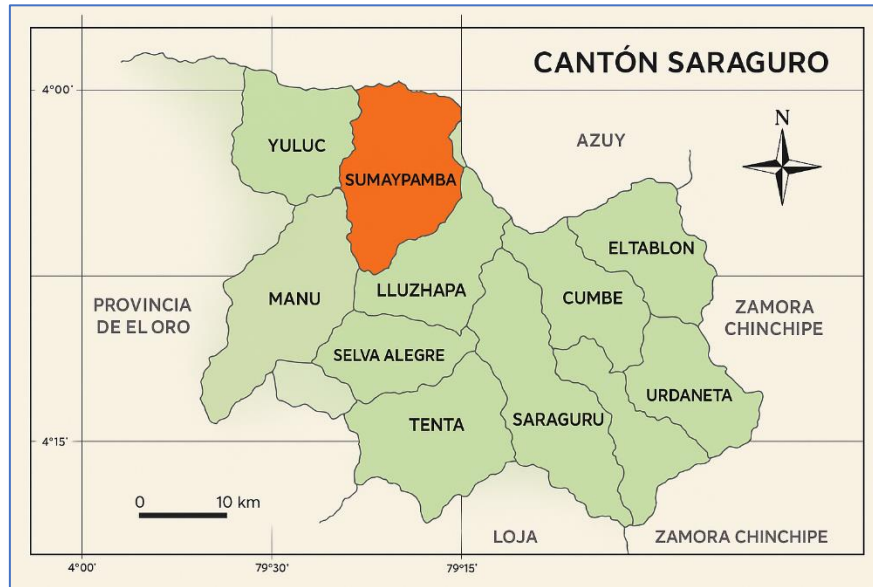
CANTÓN SARAGURO

4°00'

N

YULUC

SUMAYPAMBA

AZUY

ELTABLON

PROVINCIA DE EL ORO

MANU

LLUZHAPA

CUMBE

ZAMORA CHINCHIPE

SELVA ALEGRE

URDANETA

4°15'

TENTA

SARAGURU

0

10 km

LOJA

ZAMORA CHINCHIPE

4°00'

79°30'

79°15'